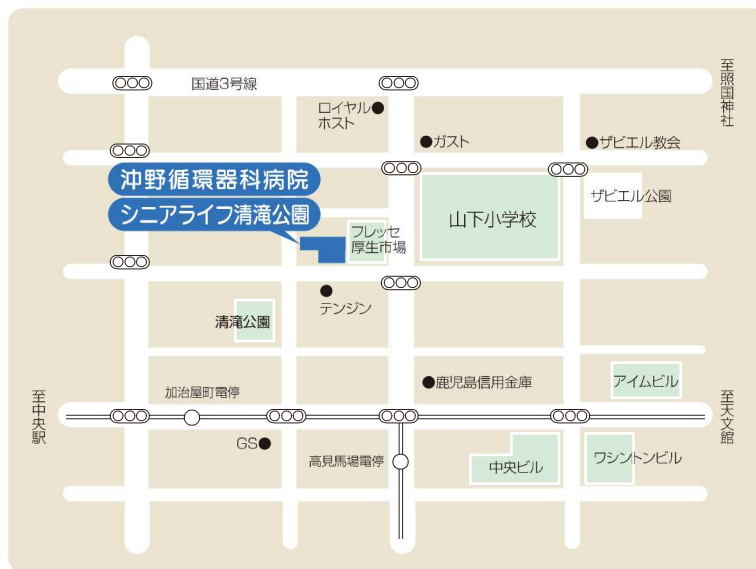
国道3号線

至照国神社

ロイヤルホスト

ガスト

ザビエル教会

沖野循環器科病院

シニアライフ清滝公園

ザビエル公園

フレッセ厚生市場

山下小学校

テンジン

清滝公園

至中央駅

加治屋町電停

鹿児島信用金庫

アイムビル

至天文館

GS

高見馬場電停

中央ビル

ワシントンビル